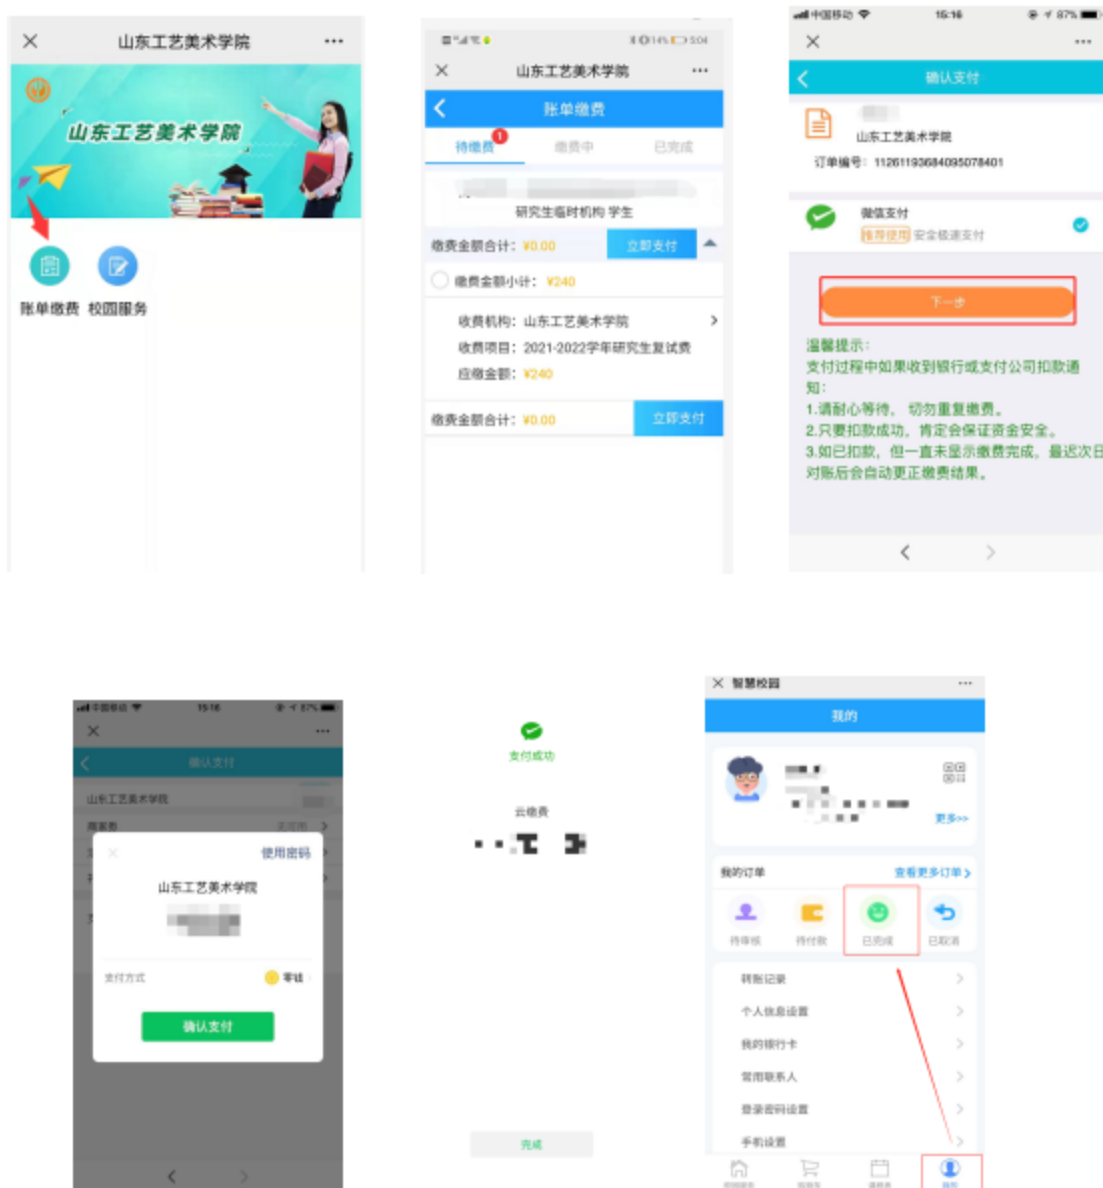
山东工艺美术学院

山东工艺美术学院

账单缴费 校园服务

山东工艺美术学院

账单缴费

待缴费 1 缴费中 已完成

研究生临时机构 学生

缴费金额合计：¥0.00 立即支付

缴费金额小计：¥240

收费机构：山东工艺美术学院
收费项目：2021-2022学年研究生复试费
应缴金额：¥240

缴费金额合计：¥0.00 立即支付

15:16 87%

确认支付

山东工艺美术学院
订单编号：1126119368409507840​1

微信支付
推荐使用 安全极速支付

下一步

温馨提示：
支付过程中如果收到银行或支付公司扣款通知：
1.请耐心等待，切勿重复缴费。
2.只要扣款成功，肯定会保证资金安全。
3.如已扣款，但一直未显示缴费完成，最迟次日对账后会自动更正缴费结果。

15:16 87%

确认支付

山东工艺美术学院

使用密码

山东工艺美术学院

支付方式 零钱

确认支付

支付成功

云缴费

完成

智慧校园

我的

更多>>

我的订单 查看更多订单

待审核 待付款 已完成 已取消

转账记录
个人信息设置
我的银行卡
常用联系人
登录密码设置
手机设置